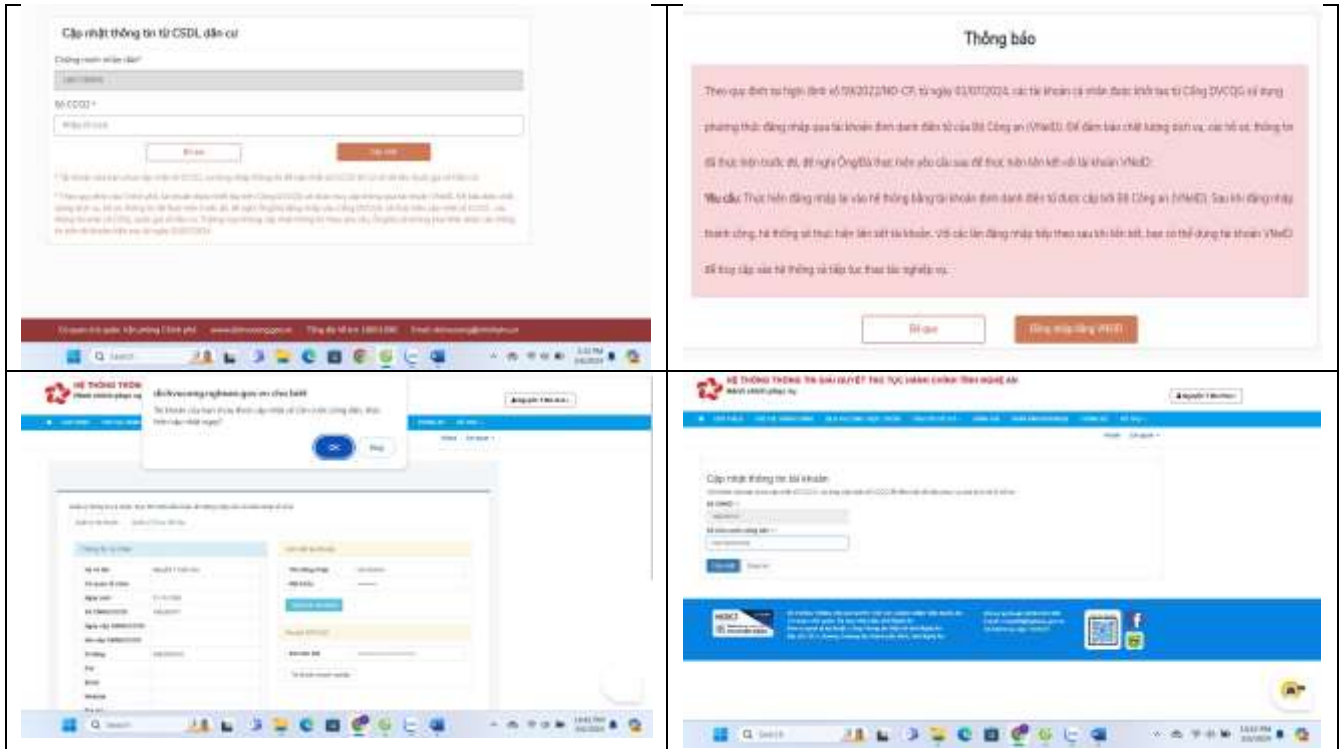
Cập nhật thông tin từ CSDL dân cư

Chứng minh nhân dân*

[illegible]

Số CCCD *

Nhập số cccd

Bỏ qua

Cập nhật

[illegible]

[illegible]

Thông báo

Theo quy định tại Nghị định số 59/2022/NĐ-CP, từ ngày 01/07/2024, các tài khoản cá nhân được khởi tạo từ Cổng DVCQG sử dụng phương thức đăng nhập qua tài khoản định danh điện tử của Bộ Công an (VNeID). Để đảm bảo chất lượng dịch vụ, các hồ sơ, thông tin đã thực hiện trước đó, đề nghị Ông/Bà thực hiện yêu cầu sau để thực hiện kết nối với tài khoản VNeID:

Yêu cầu: Thực hiện đăng nhập lại vào hệ thống bằng tài khoản định danh điện tử được cấp bởi Bộ Công an (VNeID). Sau khi đăng nhập thành công, hệ thống sẽ thực hiện liên kết tài khoản. Với các lần đăng nhập tiếp theo sau khi liên kết, bạn có thể dùng tài khoản VNeID để truy cập vào hệ thống và tiếp tục thao tác nghiệp vụ.

Bỏ qua

Đăng nhập bằng VNeID

HỆ THỐNG THÔNG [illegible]

dichvucong.nghean.gov.vn cho biết

Tài khoản của bạn chưa được cập nhật số Căn cước công dân, thực hiện cập nhật ngay?

OK

Hủy

HỆ THỐNG THÔNG TIN GIẢI QUYẾT THỦ TỤC HÀNH CHÍNH TỈNH NGHỆ AN

Cập nhật thông tin tài khoản

Số CCCD *

Cập nhật

Bỏ qua